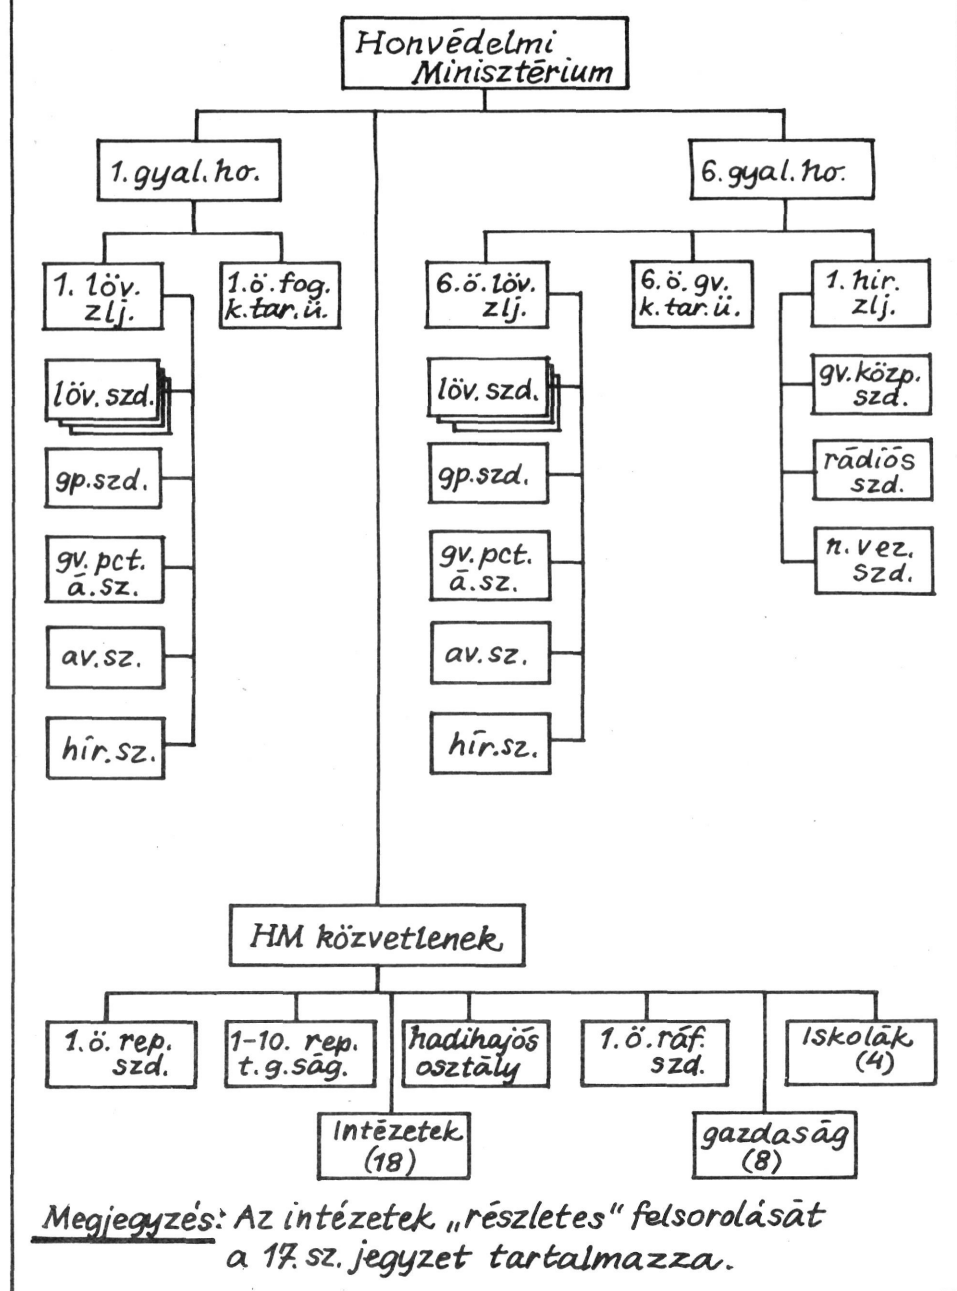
Honvédelmi Minisztérium

1. gyal. ho.

1. löv. zlj.

1. ö. fog. k. tar. ü.

löv. szd.

gp. szd.

gv. pct. á. sz.

av. sz.

hír. sz.

6. gyal. ho.

6. ö. löv. zlj.

6. ö. gv. k. tar. ü.

1. hír. zlj.

löv. szd.

gp. szd.

gv. pct. á. sz.

av. sz.

hír. sz.

gv. közp. szd.

rádiós szd.

n. vez. szd.

HM közvetlenek

1. ö. rep. szd.

1–10. rep. t. g. ság.

hadihajós osztály

1. ö. ráf. szd.

Iskolák (4)

Intézetek (18)

gazdaság (8)

Megjegyzés: Az intézetek „részletes" felsorolását a 17. sz. jegyzet tartalmazza.